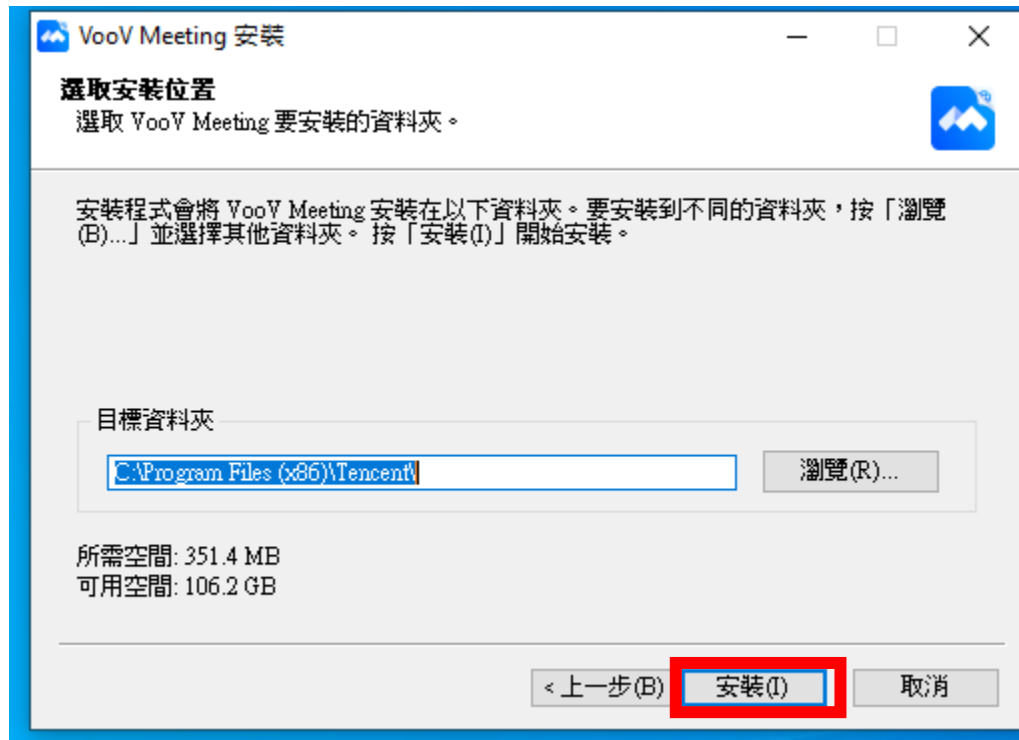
VooV Meeting 安裝

選取安裝位置
選取 VooV Meeting 要安裝的資料夾。

安裝程式會將 VooV Meeting 安裝在以下資料夾。要安裝到不同的資料夾，按「瀏覽(B)...」並選擇其他資料夾。 按「安裝(I)」開始安裝。

目標資料夾
C:\Program Files (x86)\Tencent\
瀏覽(R)...

所需空間: 351.4 MB
可用空間: 106.2 GB

< 上一步(B)
安裝(I)
取消